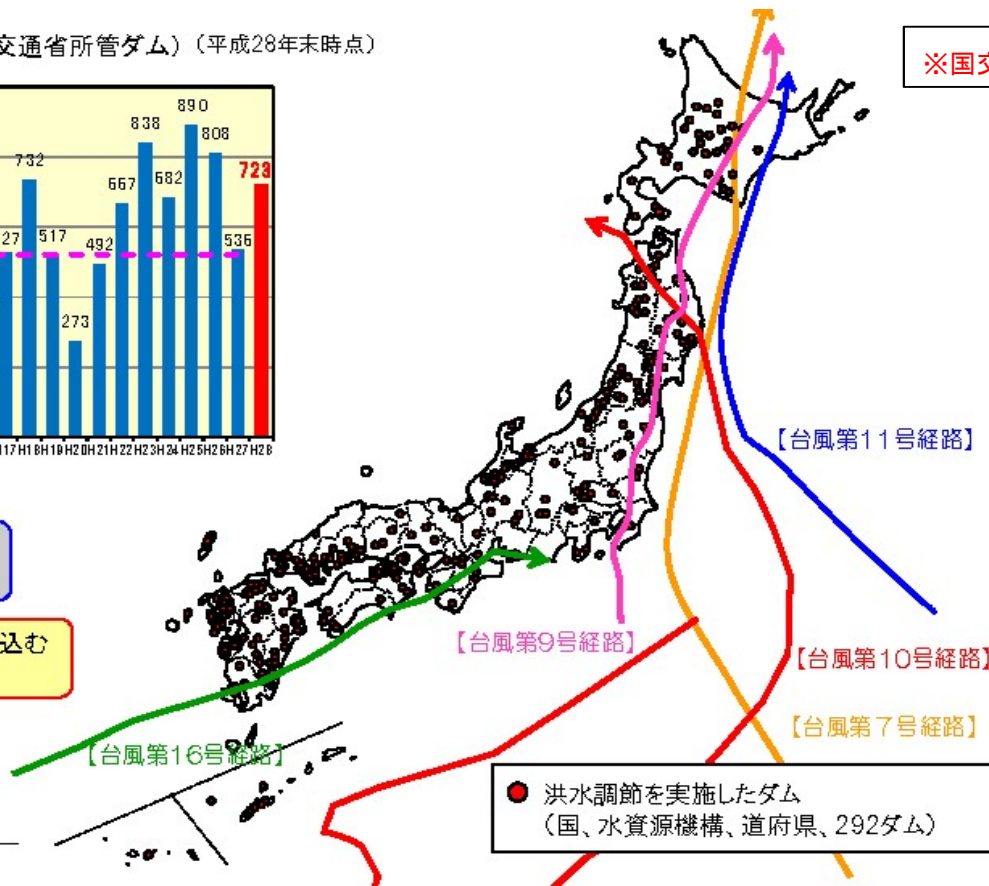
交通省所管ダム）（平成28年末時点）

※国交

890
838
808
732
723
667
682
27
517
492
536
273

17 H18 H19 H20 H21 H22 H23 H24 H25 H26 H27 H28

込む

【台風第11号経路】
【台風第9号経路】
【台風第10号経路】
【台風第7号経路】
【台風第16号経路】

洪水調節を実施したダム
（国、水資源機構、道府県、292ダム）